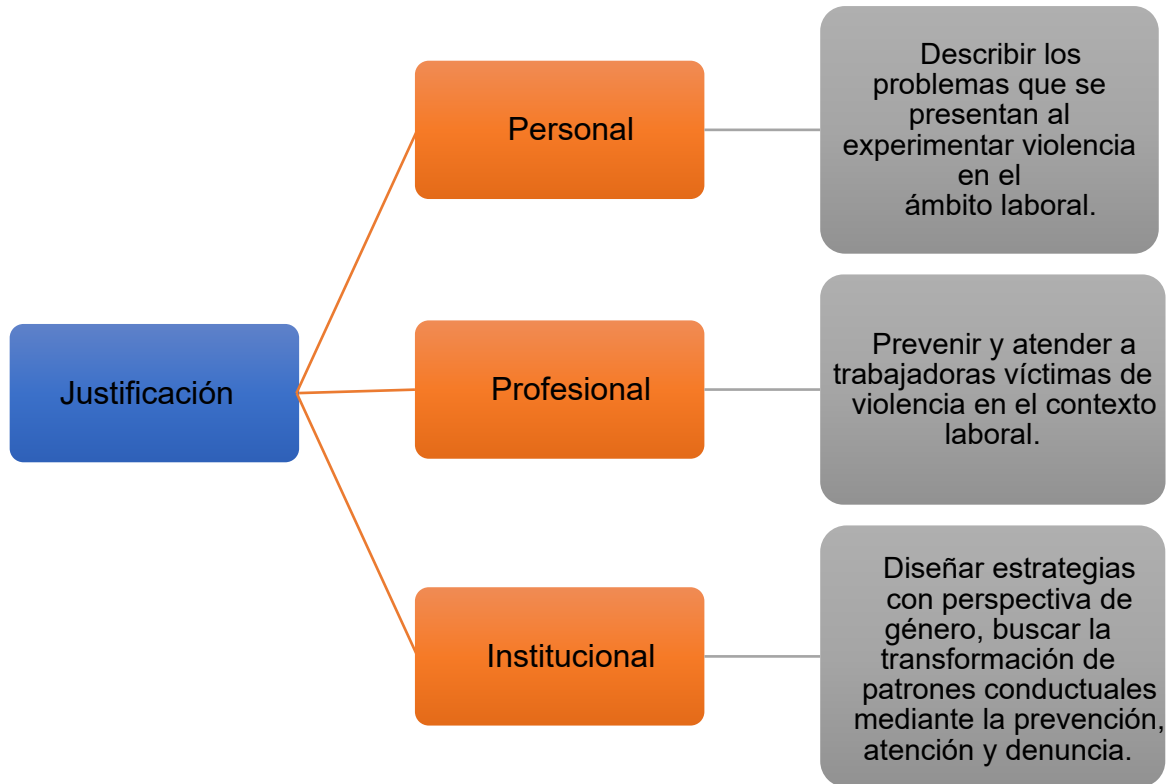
Justificación

Personal

Describir los problemas que se presentan al experimentar violencia en el ámbito laboral.

Profesional

Prevenir y atender a trabajadoras víctimas de violencia en el contexto laboral.

Institucional

Diseñar estrategias con perspectiva de género, buscar la transformación de patrones conductuales mediante la prevención, atención y denuncia.